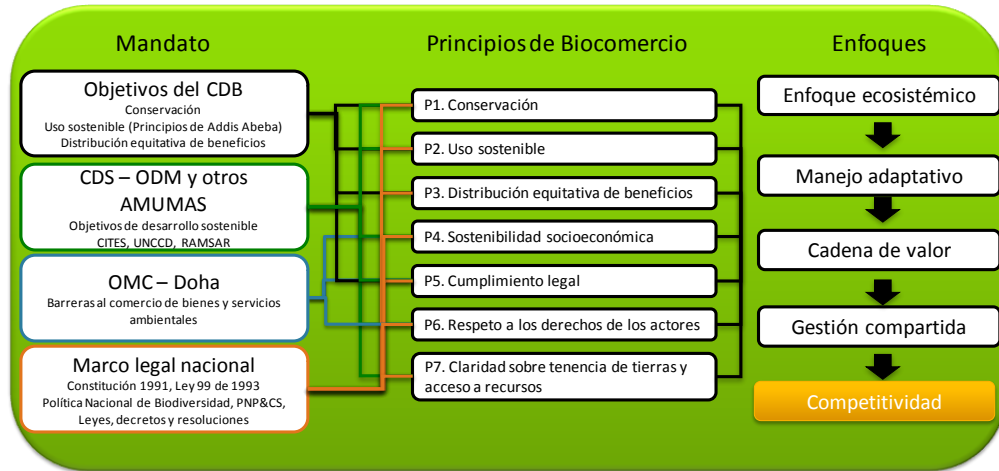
Mandato

Principios de Biocomercio

Enfoques

Objetivos del CDB
Conservación
Uso sostenible (Principios de Addis Abeba)
Distribución equitativa de beneficios

CDS – ODM y otros AMUMAS
Objetivos de desarrollo sostenible
CITES, UNCCD, RAMSAR

OMC – Doha
Barreras al comercio de bienes y servicios ambientales

Marco legal nacional
Constitución 1991, Ley 99 de 1993
Política Nacional de Biodiversidad, PNP&CS,
Leyes, decretos y resoluciones

P1. Conservación

P2. Uso sostenible

P3. Distribución equitativa de beneficios

P4. Sostenibilidad socioeconómica

P5. Cumplimiento legal

P6. Respeto a los derechos de los actores

P7. Claridad sobre tenencia de tierras y acceso a recursos

Enfoque ecosistémico

Manejo adaptativo

Cadena de valor

Gestión compartida

Competitividad